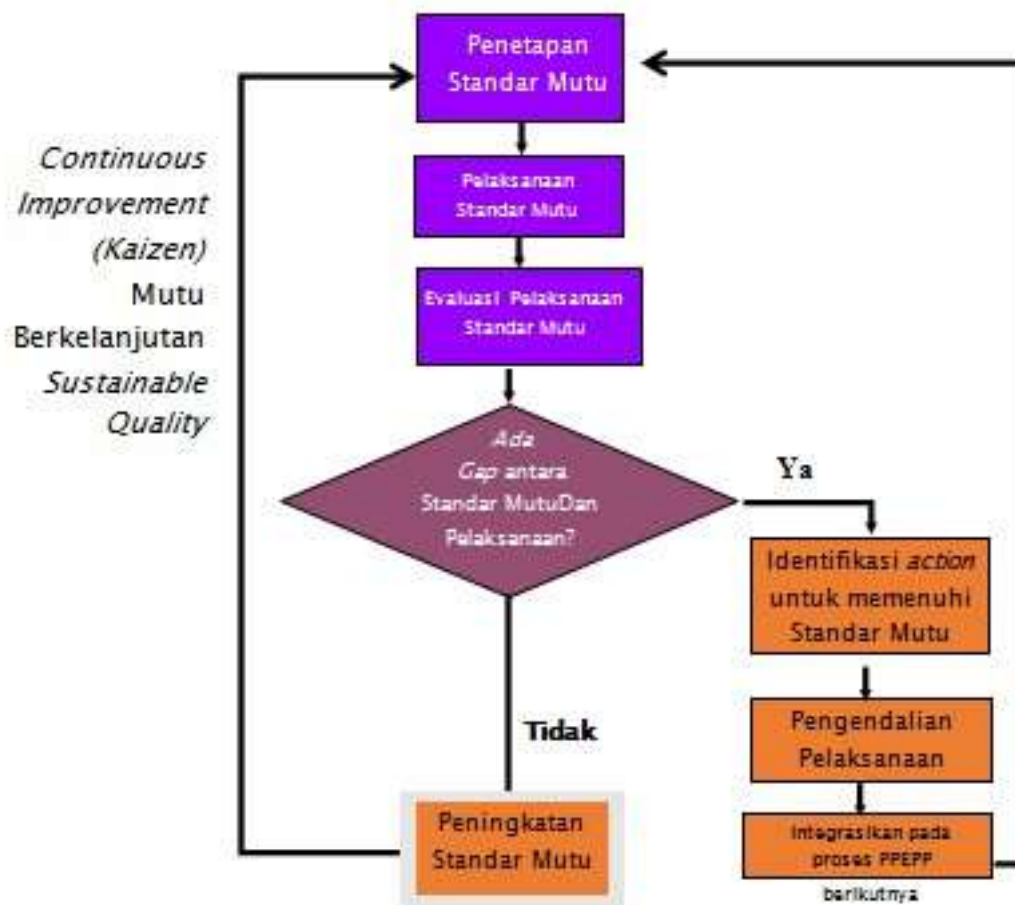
Penetapan Standar Mutu

Continuous Improvement (Kaizen) Mutu Berkelanjutan Sustainable Quality

Pelaksanaan Standar Mutu

Evaluasi Pelaksanaan Standar Mutu

Ada Gap antara Standar MutuDan Pelaksanaan?

Ya

Identifikasi action untuk memenuhi Standar Mutu

Pengendalian Pelaksanaan

Integrasikan pada proses PPEPP berikutnya

Tidak

Peningkatan Standar Mutu